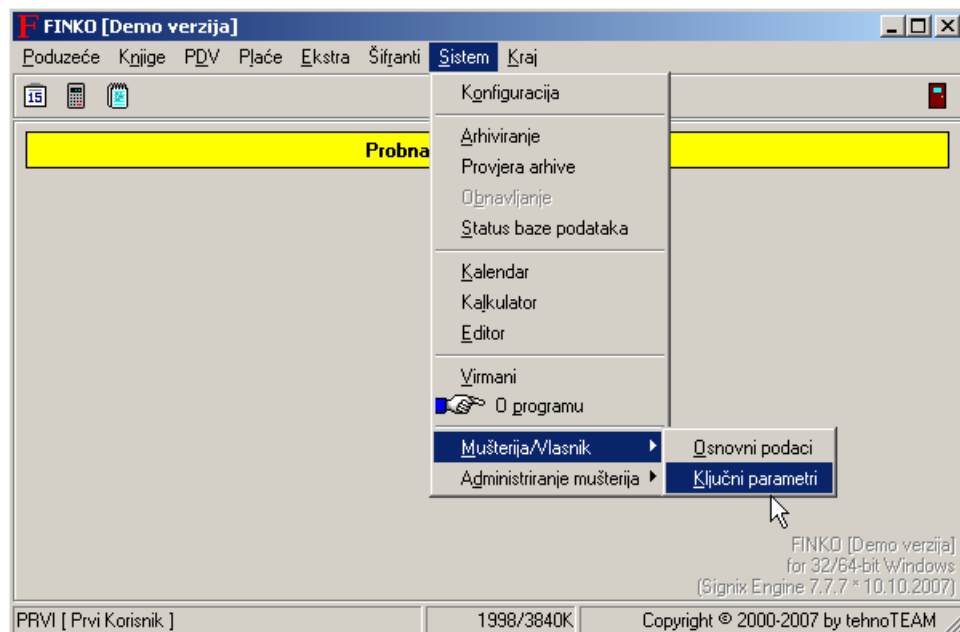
F FINKO [Demo verzija]

Poduzeće Knjige PDV Plaće Ekstra Šifranti Sistem Kraj

15

Probna

Konfiguracija

Arhiviranje
Provjera arhive
Obnavljanje
Status baze podataka

Kalendar
Kalkulator
Editor

Virmani
O programu

Mušterija/Vlasnik
Administriranje mušterija

Osnovni podaci
Ključni parametri

FINKO [Demo verzija]
for 32/64-bit Windows
(Signix Engine 7.7.7 * 10.10.2007)

PRVI [ Prvi Korisnik ] 1998/3840K Copyright © 2000-2007 by tehnoTEAM